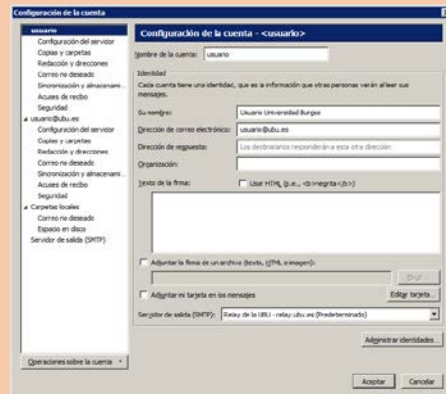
Configuración de la cuenta

usuario
Configuración del servidor
Copias y carpetas
Redacción y direcciones
Correo no deseado
Sincronización y almacenami...
Acuses de recibo
Seguridad
usuario@ubu.es
Configuración del servidor
Copias y carpetas
Redacción y direcciones
Correo no deseado
Sincronización y almacenami...
Acuses de recibo
Seguridad
Carpetas locales
Correo no deseado
Espacio en disco
Servidor de salida (SMTP)

Operaciones sobre la cuenta

Configuración de la cuenta - <usuario>

Nombre de la cuenta: usuario

Identidad

Cada cuenta tiene una identidad, que es la información que otras personas verán al leer sus mensajes.

Su nombre: Usuario Universidad Burgos
Dirección de correo electrónico: usuario@ubu.es
Dirección de respuesta: Los destinatarios responderán a esta otra dirección
Organización:
Texto de la firma: Usar HTML (p.e., <b>negrita</b>)

Adjuntar la firma de un archivo (texto, HTML o imagen):
Elegir...
Adjuntar mi tarjeta en los mensajes
Editar tarjeta...
Servidor de salida (SMTP): Relay de la UBU - relay.ubu.es (Predeterminado)
Administrar identidades...

Aceptar Cancelar